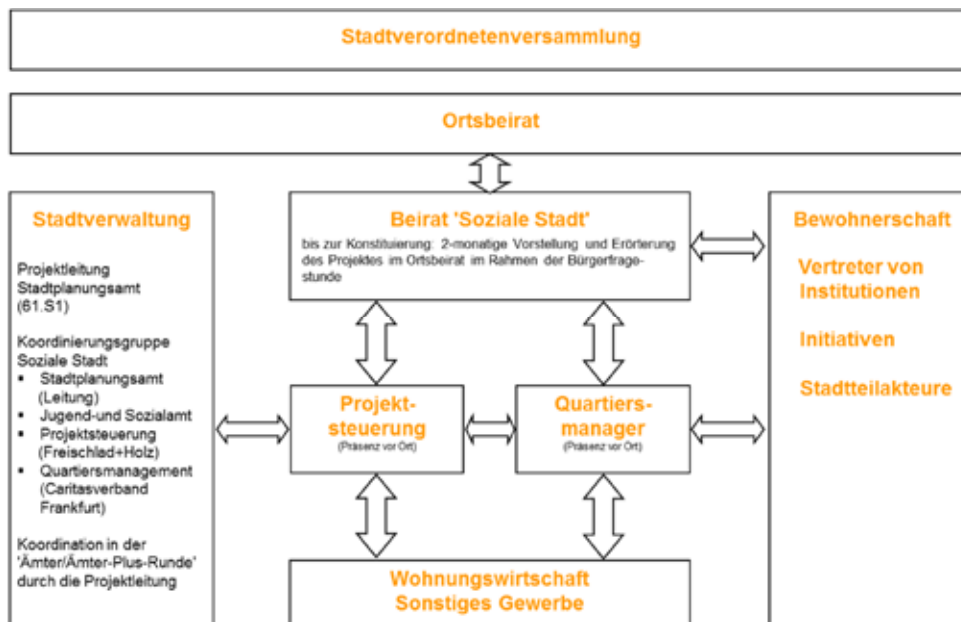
Stadtverordnetenversammlung

Ortsbeirat

Stadtverwaltung

Projektleitung Stadtplanungsamt (61.S1)

Koordinierungsgruppe Soziale Stadt
- Stadtplanungsamt (Leitung)
- Jugend-und Sozialamt
- Projektsteuerung (Freischlad+Holz)
- Quartiersmanagement (Caritasverband Frankfurt)

Koordination in der 'Ämter/Ämter-Plus-Runde' durch die Projektleitung

Beirat 'Soziale Stadt'

bis zur Konstituierung: 2-monatige Vorstellung und Erörterung des Projektes im Ortsbeirat im Rahmen der Bürgerfragestunde

Projektsteuerung
(Präsenz vor Ort)

Quartiersmanager
(Präsenz vor Ort)

Wohnungswirtschaft
Sonstiges Gewerbe

Bewohnerschaft

Vertreter von Institutionen

Initiativen

Stadtteilakteure